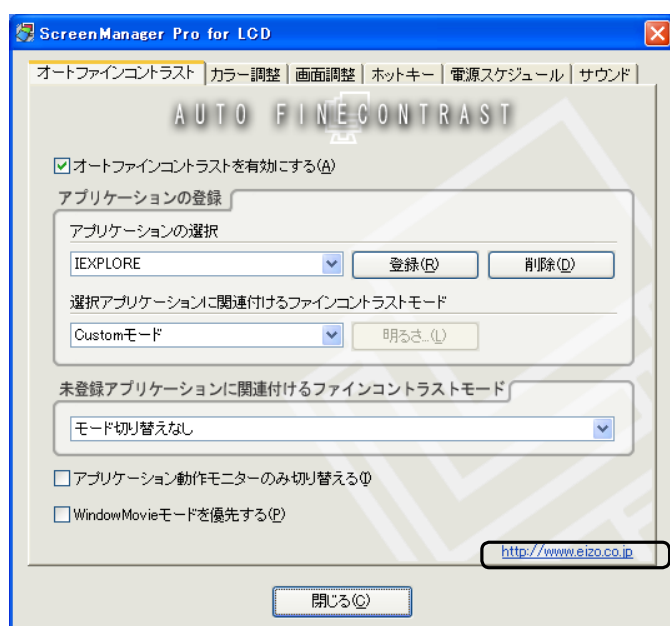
ScreenManager Pro for LCD

オートファインコントラスト | カラー調整 | 画面調整 | ホットキー | 電源スケジュール | サウンド

AUTO FINECONTRAST

☑オートファインコントラストを有効にする(A)

アプリケーションの登録

アプリケーションの選択

IEXPLORE

登録(R)

削除(D)

選択アプリケーションに関連付けるファインコントラストモード

Customモード

明るさ...(L)

未登録アプリケーションに関連付けるファインコントラストモード

モード切り替えなし

☐アプリケーション動作モニターのみ切り替える(I)

☐WindowMovieモードを優先する(P)

http://www.eizo.co.jp

閉じる(C)